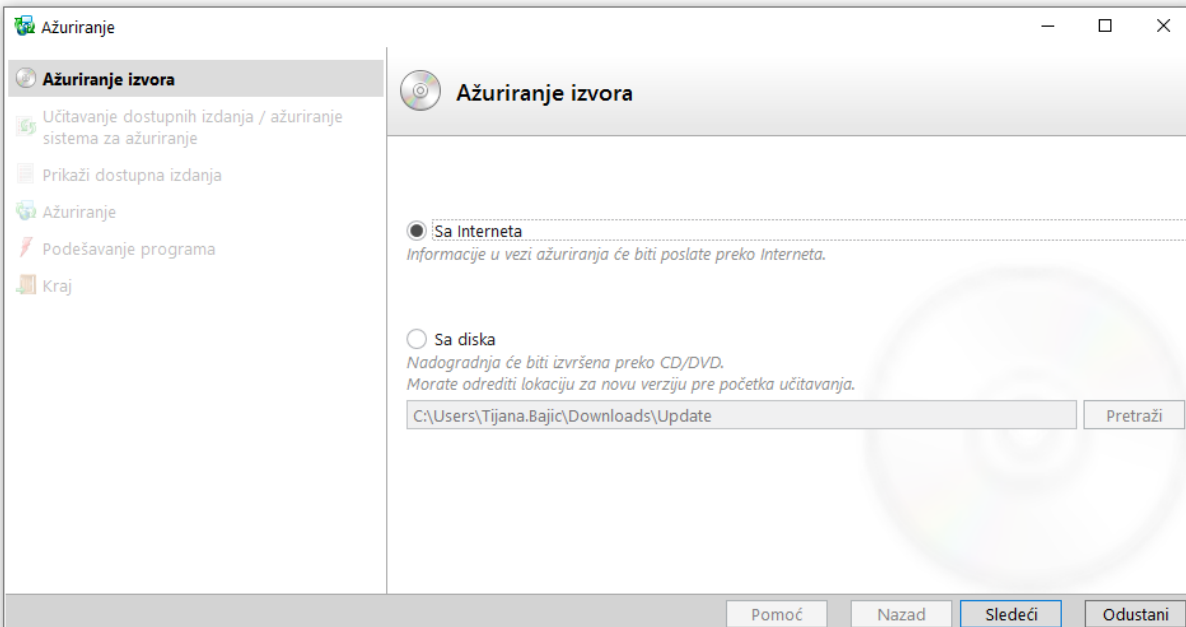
Ažuriranje

Ažuriranje izvora

Učitavanje dostupnih izdanja / ažuriranje sistema za ažuriranje

Prikaži dostupna izdanja

Ažuriranje

Podešavanje programa

Kraj

Ažuriranje izvora

Sa Interneta

Informacije u vezi ažuriranja će biti poslate preko Interneta.

Sa diska

Nadogradnja će biti izvršena preko CD/DVD.
Morate odrediti lokaciju za novu verziju pre početka učitavanja.

C:\Users\Tijana.Bajic\Downloads\Update

Pretraži

Pomoć

Nazad

Sledeći

Odustani